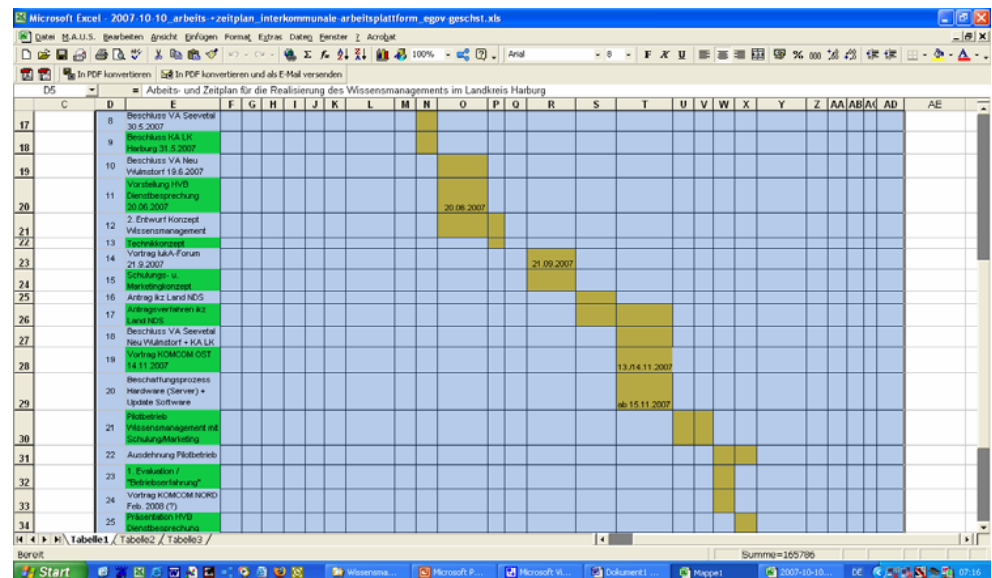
Microsoft Excel - 2007-10-10_arbeits-+zeitplan_interkommunale-arbeitsplattform_egov-geschst.xls

Datei M.A.U.S. Bearbeiten Ansicht Einfügen Format Extras Daten Fenster ? Acrobat

100% Arial 8 F K U

In PDF konvertieren In PDF konvertieren und als E-Mail versenden

D5 = Arbeits- und Zeitplan für die Realisierung des Wissensmanagements im Landkreis Harburg

| | C | D | E | F | G | H | I | J | K | L | M | N | O | P | Q | R | S | T | U | V | W | X | Y | Z | AA | AB | AC | AD | AE |
|---|---|---|---|---|---|---|---|---|---|---|---|---|---|---|---|---|---|---|---|---|---|---|---|---|---|---|---|---|---|
| 17 | | 8 | Beschluss VA Seevetal 30.5.2007 | | | | | | | | | | | | | | | | | | | | | | | | | | |
| 18 | | 9 | Beschluss KA LK Harburg 31.5.2007 | | | | | | | | | | | | | | | | | | | | | | | | | | |
| 19 | | 10 | Beschluss VA Neu Wulmstorf 19.6.2007 | | | | | | | | | | | | | | | | | | | | | | | | | | |
| 20 | | 11 | Vorstellung HVB Dienstbesprechung 20.06.2007 | | | | | | | | | | 20.06.2007 | | | | | | | | | | | | | | | | |
| 21 | | 12 | 2. Entwurf Konzept Wissensmanagement | | | | | | | | | | | | | | | | | | | | | | | | | | |
| 22 | | 13 | Technikkonzept | | | | | | | | | | | | | | | | | | | | | | | | | | |
| 23 | | 14 | Vortrag IukA-Forum 21.9.2007 | | | | | | | | | | | | | 21.09.2007 | | | | | | | | | | | | | |
| 24 | | 15 | Schulungs- u. Marketingkonzept | | | | | | | | | | | | | | | | | | | | | | | | | | |
| 25 | | 16 | Antrag ikz Land NDS | | | | | | | | | | | | | | | | | | | | | | | | | | |
| 26 | | 17 | Antragsverfahren ikz Land NDS | | | | | | | | | | | | | | | | | | | | | | | | | | |
| 27 | | 18 | Beschluss VA Seevetal Neu Wulmstorf + KA LK | | | | | | | | | | | | | | | | | | | | | | | | | | |
| 28 | | 19 | Vortrag KOMCOM OST 14.11.2007 | | | | | | | | | | | | | | | 13./14.11.2007 | | | | | | | | | | | |
| 29 | | 20 | Beschaffungsprozess Hardware (Server) + Update Software | | | | | | | | | | | | | | | ab 15.11.2007 | | | | | | | | | | | |
| 30 | | 21 | Pilotbetrieb Wissensmanagement mit Schulung/Marketing | | | | | | | | | | | | | | | | | | | | | | | | | | |
| 31 | | 22 | Ausdehnung Pilotbetrieb | | | | | | | | | | | | | | | | | | | | | | | | | | |
| 32 | | 23 | 1. Evaluation / "Betriebserfahrung" | | | | | | | | | | | | | | | | | | | | | | | | | | |
| 33 | | 24 | Vortrag KOMCOM NORD Feb. 2008 (?) | | | | | | | | | | | | | | | | | | | | | | | | | | |
| 34 | | 25 | Präsentation HVB Dienstbesprechung | | | | | | | | | | | | | | | | | | | | | | | | | | |

Tabelle1 Tabelle2 Tabelle3

Bereit Summe=165786

Start Wissensma... Microsoft P... Microsoft Vi... Dokument1 ... Mappe1 2007-10-10... DE 07:16